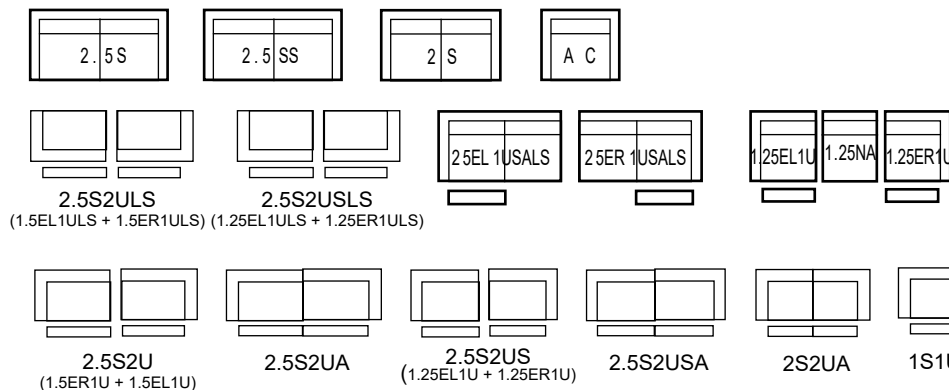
2.5S

2.5SS

2S

AC

2.5S2ULS
(1.5EL1ULS + 1.5ER1ULS)

2.5S2USLS
(1.25EL1ULS + 1.25ER1ULS)

2 5EL 1USALS

2 5ER 1USALS

1.25EL1U

1.25NA

1.25ER1U

2.5S2U
(1.5ER1U + 1.5EL1U)

2.5S2UA

2.5S2US
(1.25EL1U + 1.25ER1U)

2.5S2USA

2S2UA

1S1U